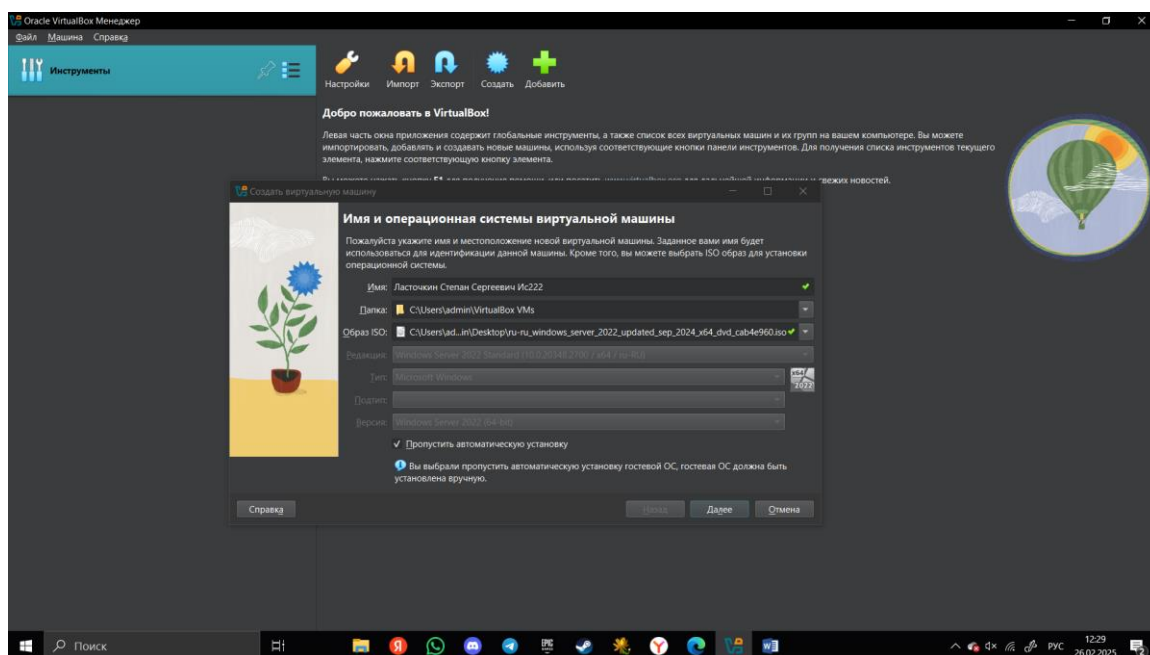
Oracle VirtualBox Менеджер
Файл Машина Справка

Инструменты

Настройки Импорт Экспорт Создать Добавить

Добро пожаловать в VirtualBox!

Левая часть окна приложения содержит глобальные инструменты, а также список всех виртуальных машин и их групп на вашем компьютере. Вы можете импортировать, добавлять и создавать новые машины, используя соответствующие кнопки панели инструментов. Для получения списка инструментов текущего элемента, нажмите соответствующую кнопку элемента.

Вы можете нажать кнопку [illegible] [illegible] свежих новостей.

Создать виртуальную машину

Имя и операционная системы виртуальной машины

Пожалуйста укажите имя и местоположение новой виртуальной машины. Заданное вами имя будет использоваться для идентификации данной машины. Кроме того, вы можете выбрать ISO образ для установки операционной системы.

Имя: Ласточкин Степан Сергеевич Ис222

Папка: C:\Users\admin\VirtualBox VMs

Образ ISO: C:\Users\ad...in\Desktop\ru-ru_windows_server_2022_updated_sep_2024_x64_dvd_cab4e960.iso

Редакция: Windows Server 2022 Standard (10.0.20348.2700 / x64 / ru-RU)

Тип: Microsoft Windows

Подтип:

Версия: Windows Server 2022 (64-bit)

x64 2022

✓ Пропустить автоматическую установку

Вы выбрали пропустить автоматическую установку гостевой ОС, гостевая ОС должна быть установлена вручную.

Справка Назад Далее Отмена

Поиск

РУС 12:29 26.02.2025